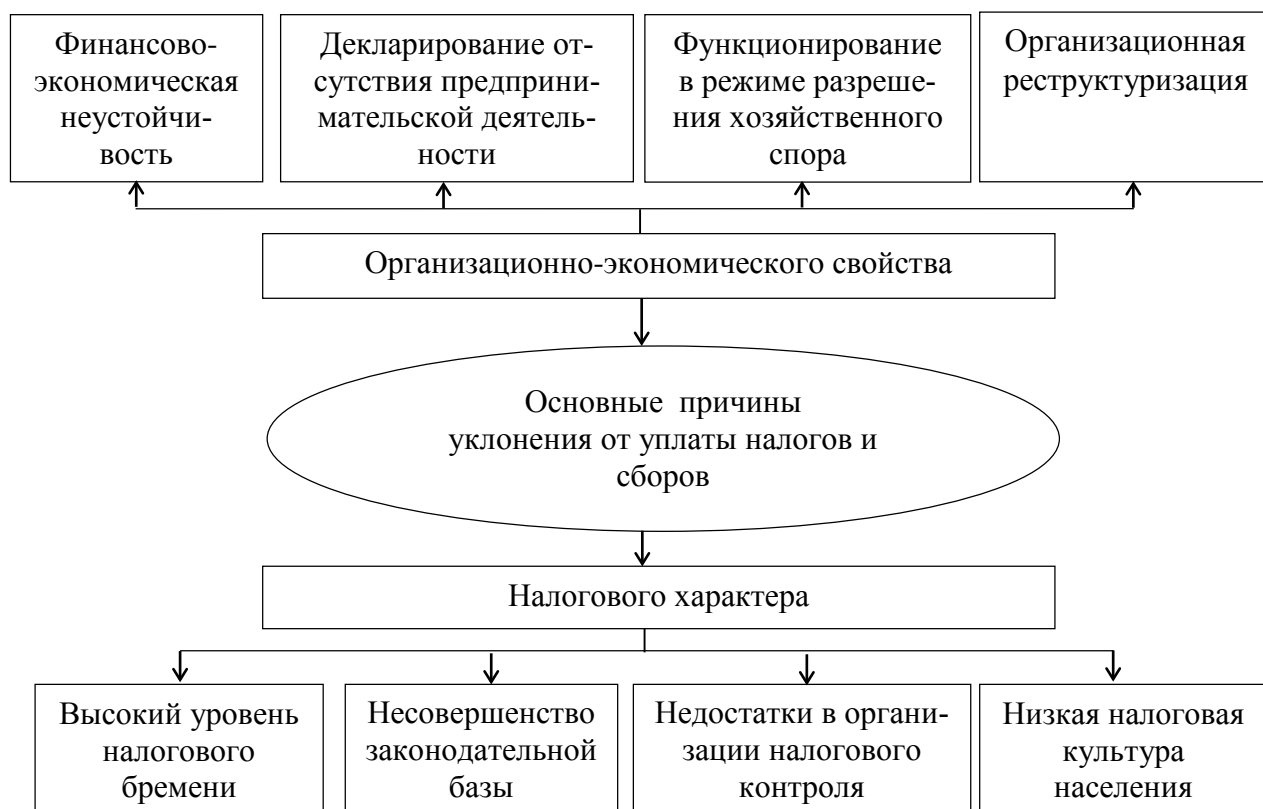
Финансово-экономическая неустойчивость

Декларирование отсутствия предпринимательской деятельности

Функционирование в режиме разрешения хозяйственного спора

Организационная реструктуризация

Организационно-экономического свойства

Основные причины уклонения от уплаты налогов и сборов

Налогового характера

Высокий уровень налогового бремени

Несовершенство законодательной базы

Недостатки в организации налогового контроля

Низкая налоговая культура населения